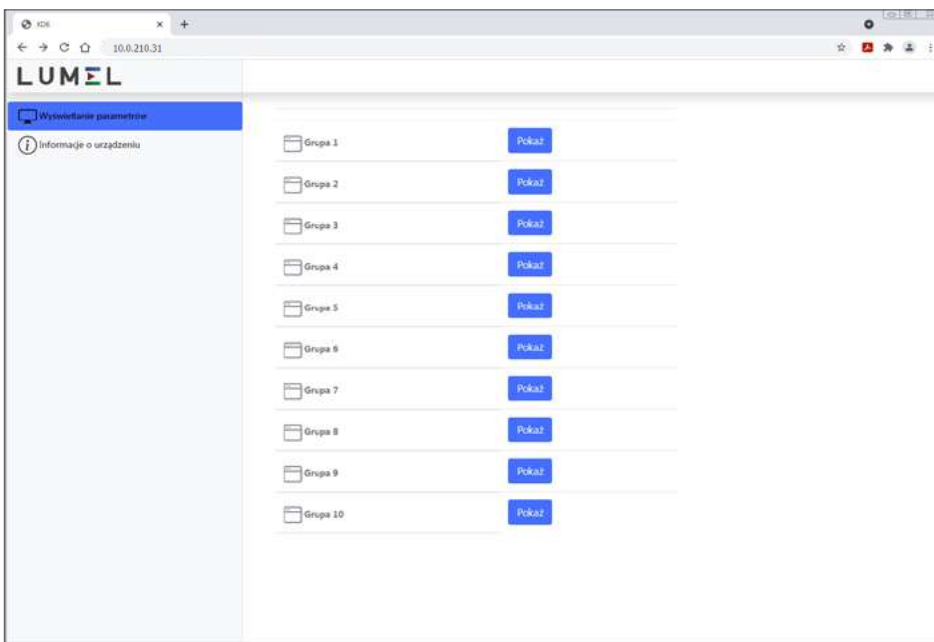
KDK

10.0.210.31

LUMEL

Wyświetlanie parametrów

Informacje o urządzeniu

Grupa 1 Pokaż
Grupa 2 Pokaż
Grupa 3 Pokaż
Grupa 4 Pokaż
Grupa 5 Pokaż
Grupa 6 Pokaż
Grupa 7 Pokaż
Grupa 8 Pokaż
Grupa 9 Pokaż
Grupa 10 Pokaż